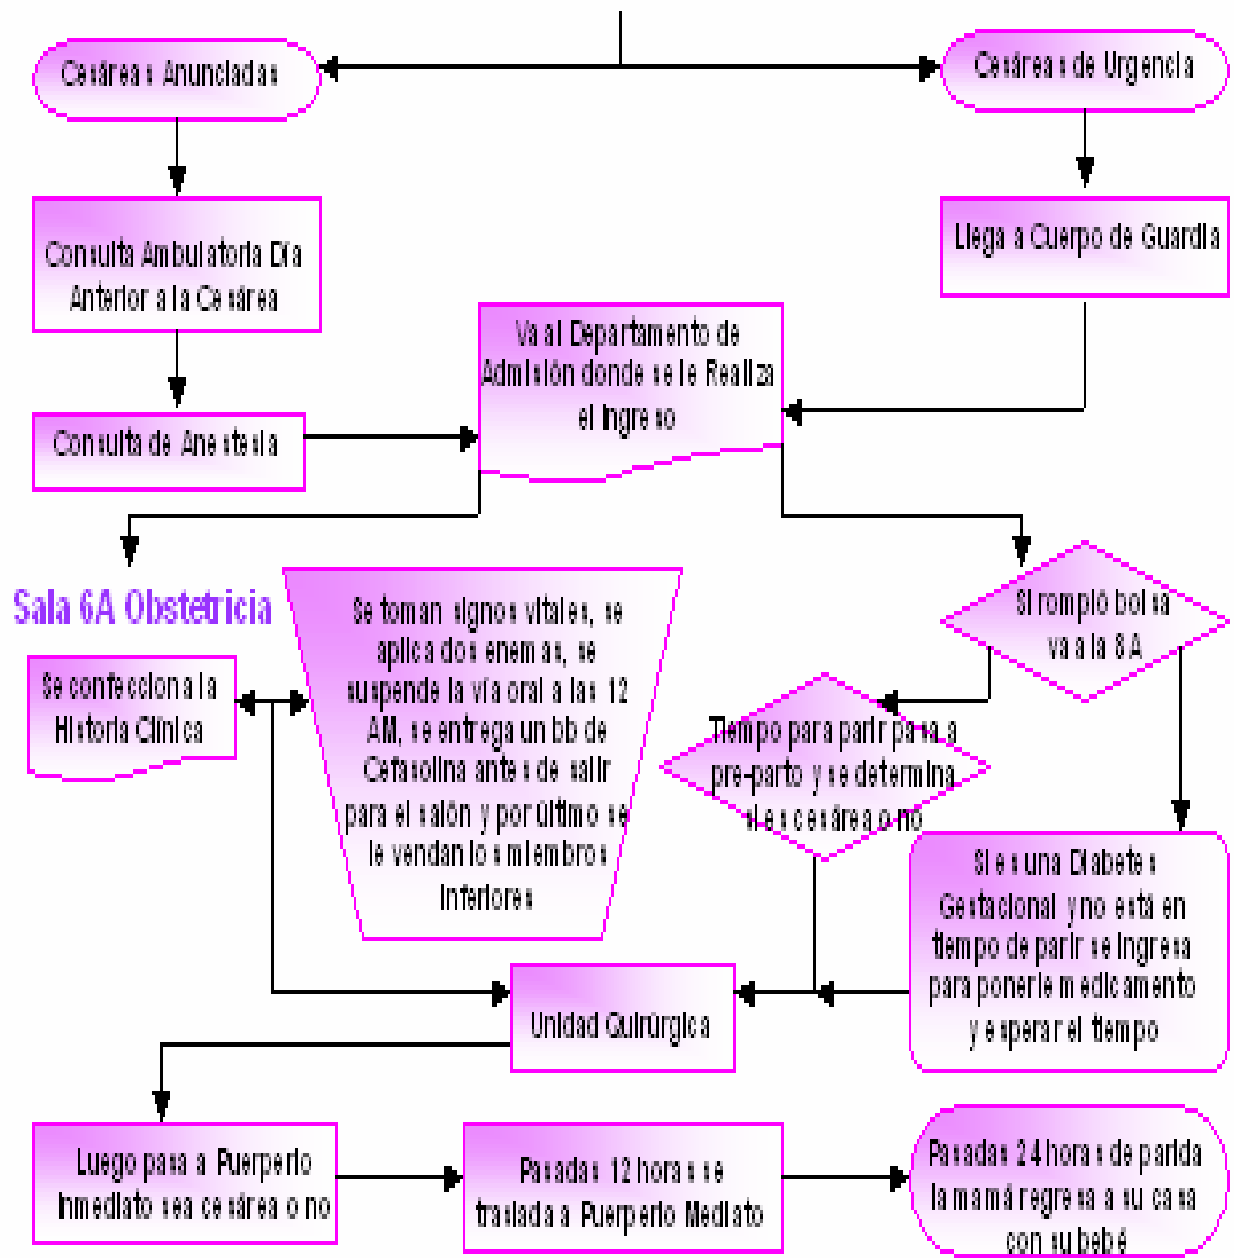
Cesáreas Anunciadas

Cesáreas de Urgencia

Consulta Ambulatoria Día Anterior a la Cesárea

Llega a Cuerpo de Guardia

Va al Departamento de Admisión donde se le Realiza el ingreso

Consulta de Anestesia

Sala 6A Obstetricia

Se confecciona la Historia Clínica

Se toman signos vitales, se aplica dos enemas, se suspende la vía oral a las 12 AM, se entrega un bb de Cefasolina antes de salir para el salón y por último se le vendan los miembros inferiores

Si rompió bolsa va a la 8A

Tiempo para parir pasa a pre-parto y se determina si es cesárea o no

Si es una Diabetes Gestacional y no está en tiempo de parir se ingresa para ponerle medicamento y esperar el tiempo

Unidad Quirúrgica

Luego pasa a Puerperio Inmediato sea cesárea o no

Pasadas 12 horas se traslada a Puerperio Mediato

Pasadas 24 horas de parida la mamá regresa a su casa con su bebé